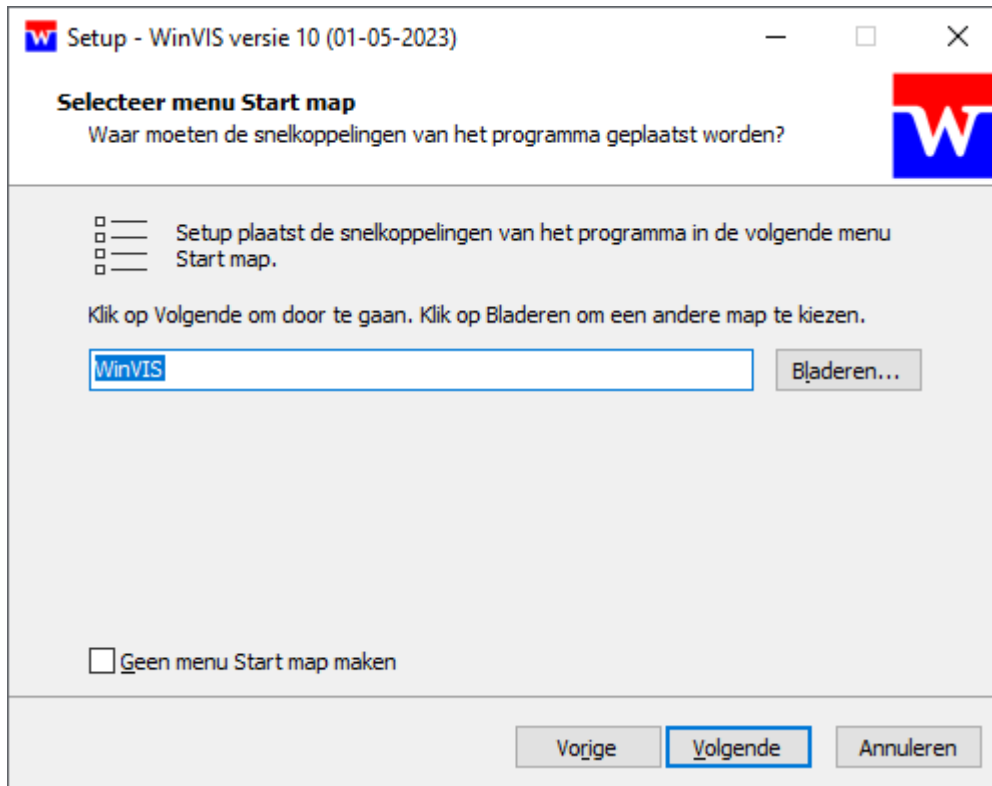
Setup - WinVIS versie 10 (01-05-2023)

Selecteer menu Start map
Waar moeten de snelkoppelingen van het programma geplaatst worden?

Setup plaatst de snelkoppelingen van het programma in de volgende menu Start map.

Klik op Volgende om door te gaan. Klik op Bladeren om een andere map te kiezen.

WinVIS

Bladeren...

Geen menu Start map maken

Vorige

Volgende

Annuleren